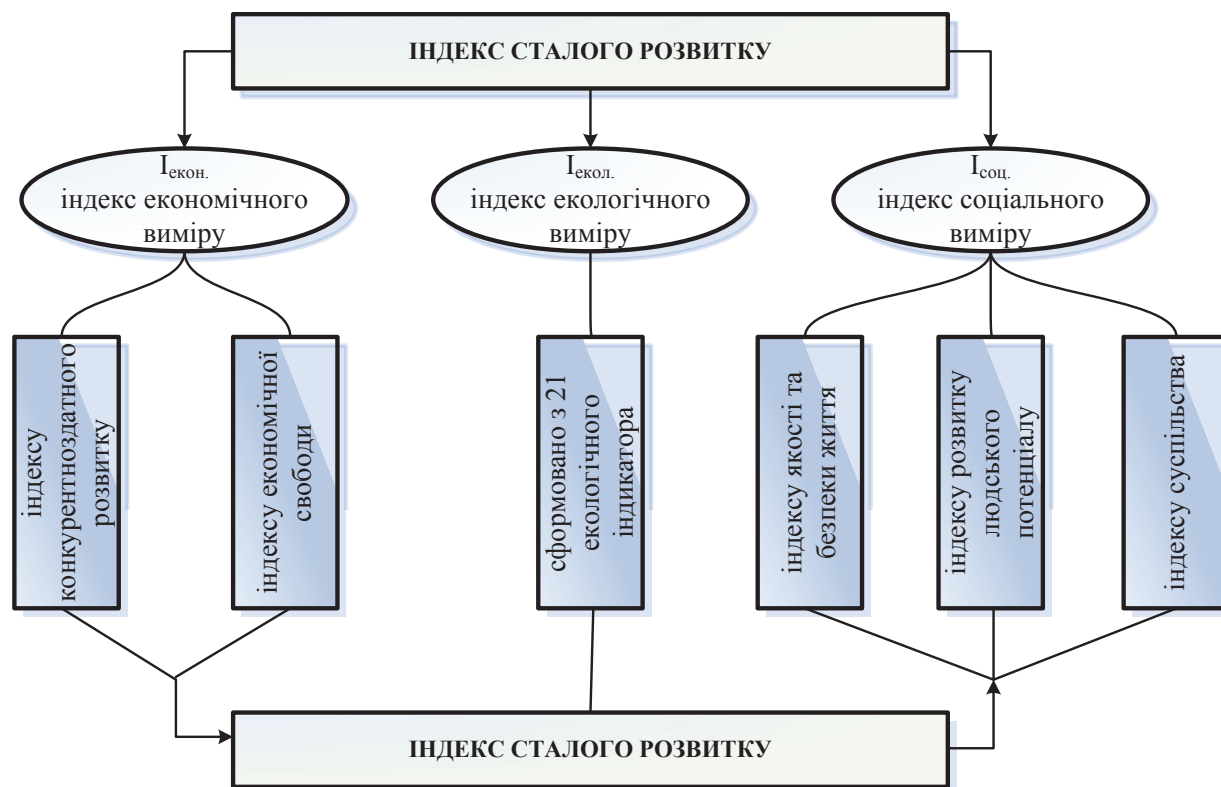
ІНДЕКС СТАЛОГО РОЗВИТКУ

$I_{екон.}$ індекс економічного виміру

$I_{екол.}$ індекс екологічного виміру

$I_{соц.}$ індекс соціального виміру

індексу конкурентноздатного розвитку

індексу економічної свободи

сформовано з 21 екологічного індикатора

індексу якості та безпеки життя

індексу розвитку людського потенціалу

індексу суспільства

ІНДЕКС СТАЛОГО РОЗВИТКУ